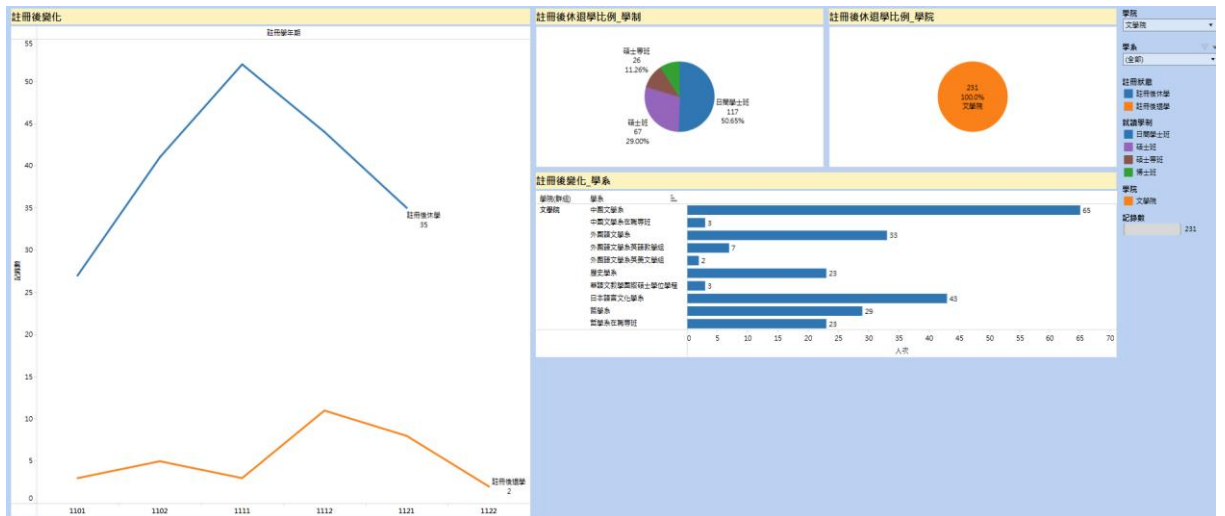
註冊後變化

註冊學年期

55
50
45
40
35
30
25
20
15
10
5
0

記錄數

註冊後休學
35

註冊後退學
2

1101 1102 1111 1112 1121 1122

註冊後休退學比例_學制

碩士專班
26
11.26%

碩士班
67
29.00%

日間學士班
117
50.65%

註冊後休退學比例_學院

231
100.0%
文學院

註冊後變化_學系

| 學院(群組) | 學系 | 人次 |
|---|---|---|
| 文學院 | 中國文學系 | 65 |
| | 中國文學系在職專班 | 3 |
| | 外國語文學系 | 33 |
| | 外國語文學系英語教學組 | 7 |
| | 外國語文學系英美文學組 | 2 |
| | 歷史學系 | 23 |
| | 華語文教學國際碩士學位學程 | 3 |
| | 日本語言文化學系 | 43 |
| | 哲學系 | 29 |
| | 哲學系在職專班 | 23 |

0 5 10 15 20 25 30 35 40 45 50 55 60 65 70
人次

學院
文學院

學系
(全部)

註冊狀態
註冊後休學
註冊後退學

就讀學制
日間學士班
碩士班
碩士專班
博士班

學院
文學院

記錄數
231